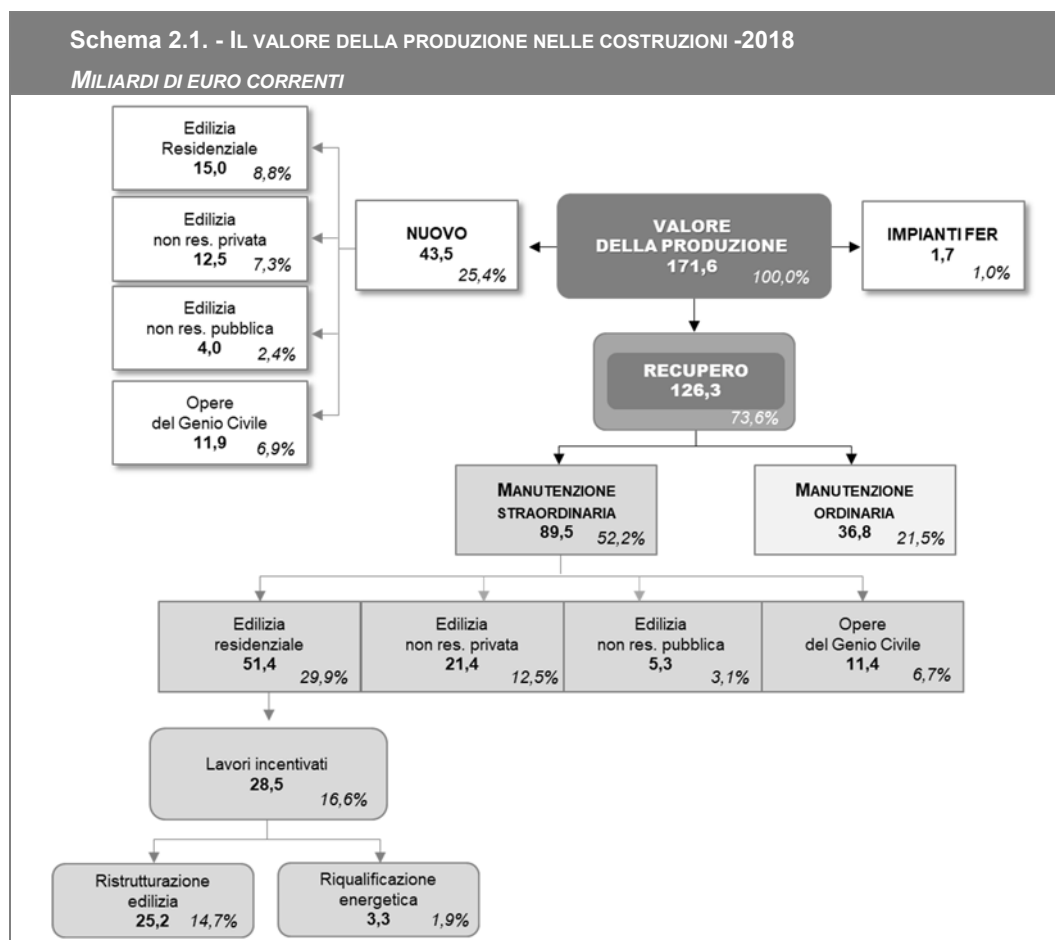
Schema 2.1. - IL VALORE DELLA PRODUZIONE NELLE COSTRUZIONI -2018

MILIARDI DI EURO CORRENTI

Edilizia Residenziale
15,0 8,8%

Edilizia non res. privata
12,5 7,3%

Edilizia non res. pubblica
4,0 2,4%

Opere del Genio Civile
11,9 6,9%

NUOVO
43,5
25,4%

VALORE DELLA PRODUZIONE
171,6
100,0%

IMPIANTI FER
1,7
1,0%

RECUPERO
126,3
73,6%

MANUTENZIONE STRAORDINARIA
89,5 52,2%

MANUTENZIONE ORDINARIA
36,8 21,5%

Edilizia residenziale
51,4 29,9%

Edilizia non res. privata
21,4 12,5%

Edilizia non res. pubblica
5,3 3,1%

Opere del Genio Civile
11,4 6,7%

Lavori incentivati
28,5
16,6%

Ristrutturazione edilizia
25,2 14,7%

Riqualificazione energetica
3,3 1,9%